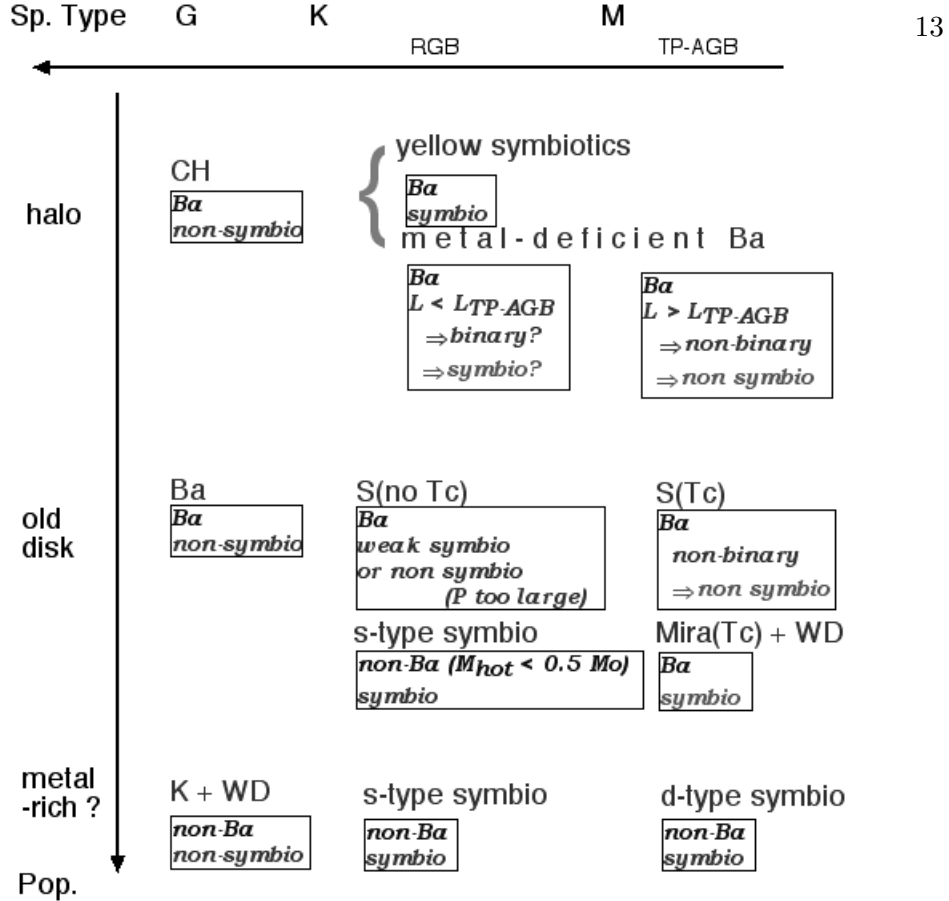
Sp. Type G K M

RGB TP-AGB

13

halo

CH

Ba
non-symbio

yellow symbiotics

Ba
symbio

metal-deficient Ba

Ba
$L < L_{TP\text{-}AGB}$
$\Rightarrow$ binary?
$\Rightarrow$ symbio?

Ba
$L > L_{TP\text{-}AGB}$
$\Rightarrow$ non-binary
$\Rightarrow$ non symbio

old disk

Ba

Ba
non-symbio

S(no Tc)

Ba
weak symbio
or non symbio
(P too large)

S(Tc)

Ba
non-binary
$\Rightarrow$ non symbio

s-type symbio

non-Ba ($M_{hot}$ < 0.5 Mo)
symbio

Mira(Tc) + WD

Ba
symbio

metal -rich ?

K + WD

non-Ba
non-symbio

s-type symbio

non-Ba
symbio

d-type symbio

non-Ba
symbio

Pop.